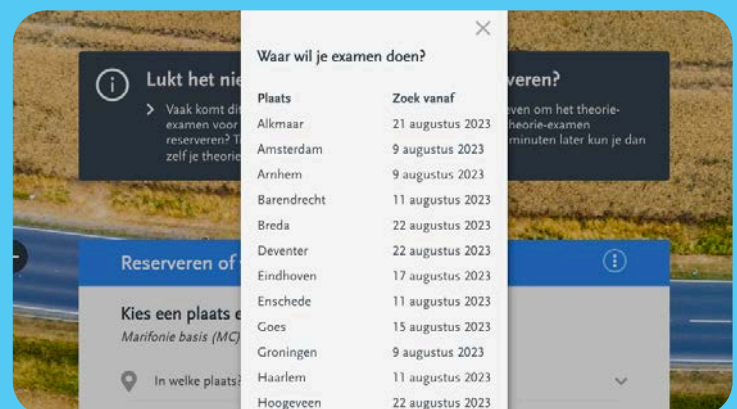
Lukt het nie

Vaak komt di examen voor reserveren? T zelf je theorie

veren?

even om het theorie-theorie-examen minuten later kun je dan

Reserveren of

Kies een plaats e

Marifonie basis (MC)

In welke plaats?

Waar wil je examen doen?

| Plaats | Zoek vanaf |
|---|---|
| Alkmaar | 21 augustus 2023 |
| Amsterdam | 9 augustus 2023 |
| Arnhem | 9 augustus 2023 |
| Barendrecht | 11 augustus 2023 |
| Breda | 22 augustus 2023 |
| Deventer | 22 augustus 2023 |
| Eindhoven | 17 augustus 2023 |
| Enschede | 11 augustus 2023 |
| Goes | 15 augustus 2023 |
| Groningen | 9 augustus 2023 |
| Haarlem | 11 augustus 2023 |
| Hoogeveen | 22 augustus 2023 |